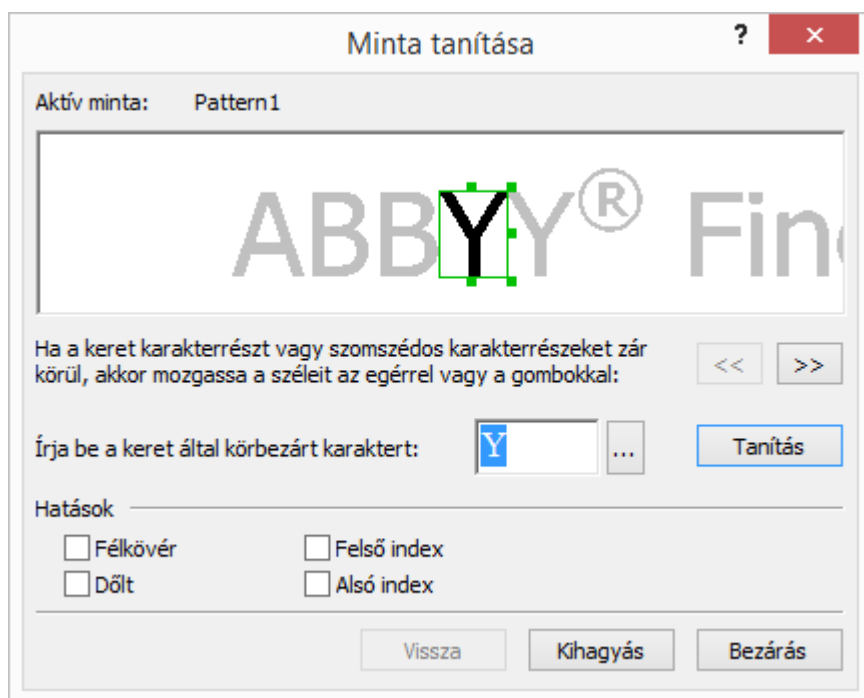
Minta tanítása

?

✕

Aktív minta: Pattern1

ABBYY® Fin

Ha a keret karakterrészt vagy szomszédos karakterrészeket zár körül, akkor mozgassa a széleit az egérrel vagy a gombokkal:

<<

>>

Írja be a keret által körbezárt karaktert:

Y

...

Tanítás

Hatások

Félkövér

Felső index

Dőlt

Alsó index

Vissza

Kihagyás

Bezárás